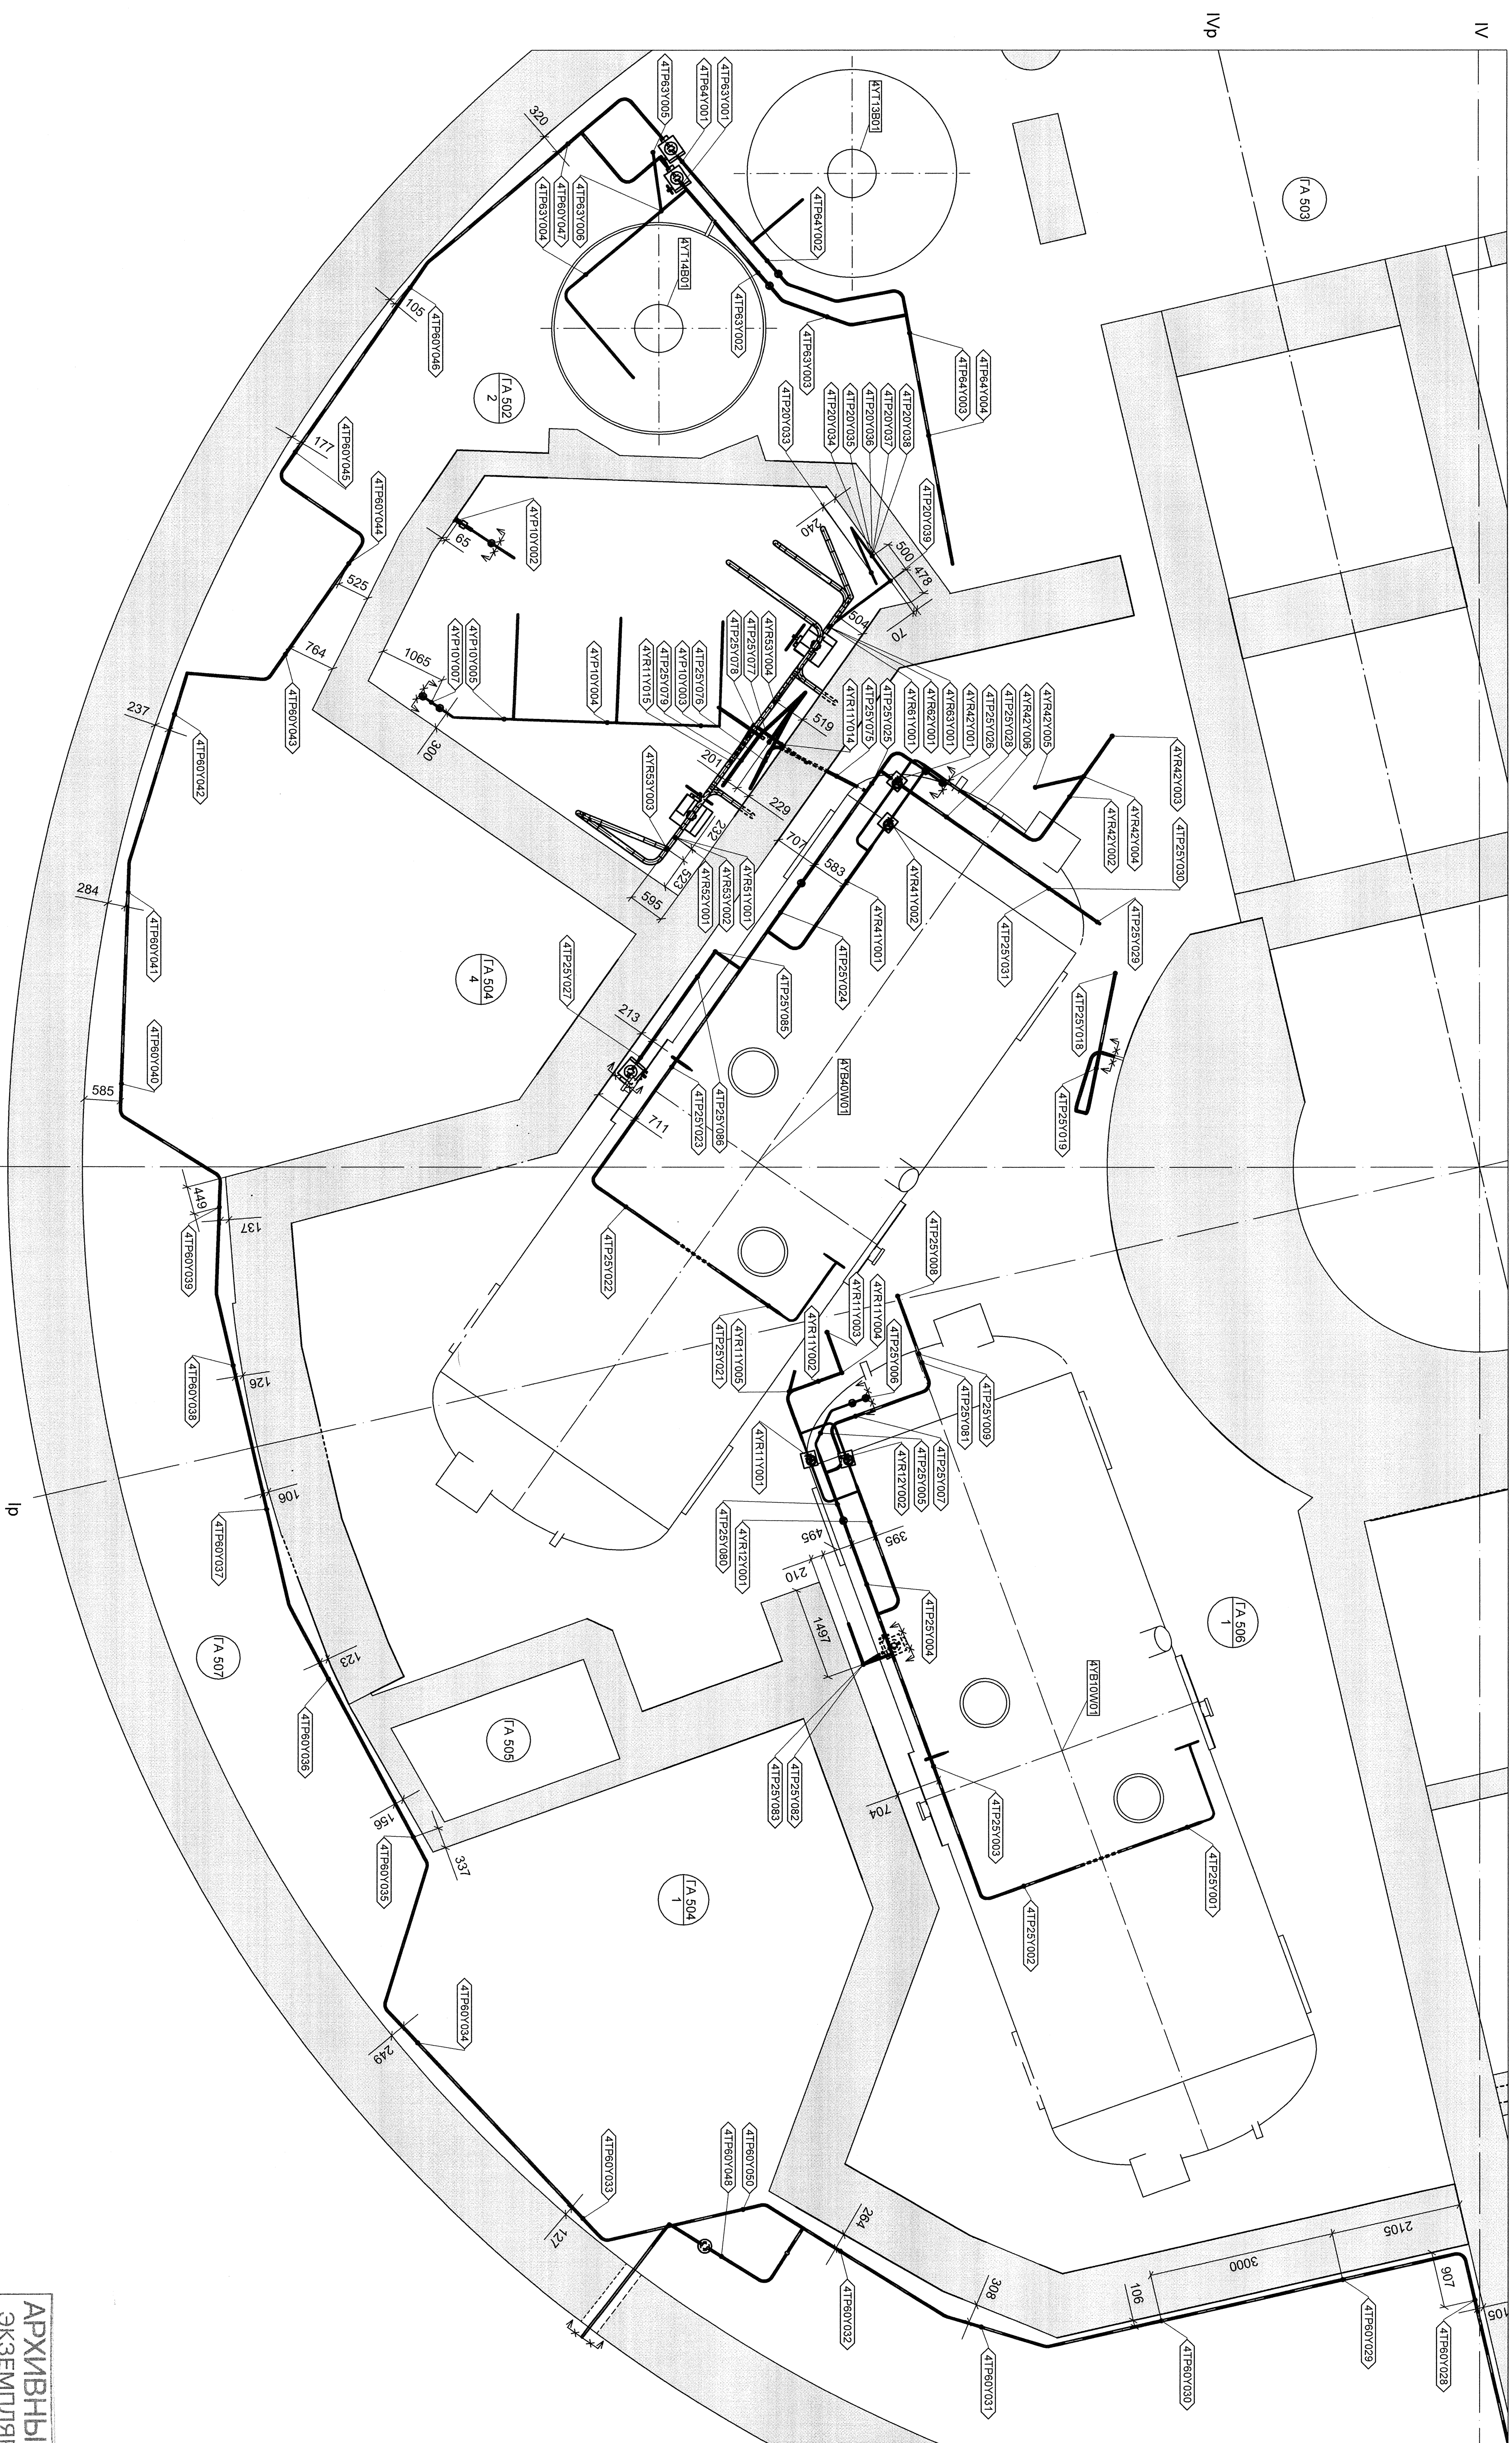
IV
IVp
Ip
ГА 503
ГА 502
2
ГА 504
4
ГА 506
1
ГА 507
ГА 505
ГА 504
1
4YT13B01
4YT14B01
4YB40W01
4YB10W01
4TP63Y005
4TP64Y001
4TP63Y001
4TP60Y047
4TP63Y006
4TP63Y004
4TP64Y002
4TP63Y002
4TP63Y003
4TP64Y003
4TP64Y004
4TP20Y033
4TP20Y034
4TP20Y035
4TP20Y036
4TP20Y037
4TP20Y038
4TP20Y039
4TP60Y046
4TP60Y045
4TP60Y044
4TP60Y043
4TP60Y042
4TP60Y041
4TP60Y040
4TP60Y039
4TP60Y038
4TP60Y037
4TP60Y036
4TP60Y035
4TP60Y034
4TP60Y033
4TP60Y048
4TP60Y050
4TP60Y032
4TP60Y031
4TP60Y030
4TP60Y029
4TP60Y028
4YP10Y002
4YP10Y005
4YP10Y007
4YP10Y004
4YR11Y015
4TP25Y079
4YP10Y003
4TP25Y076
4TP25Y078
4TP25Y077
4YR53Y004
4YR11Y014
4TP25Y025
4TP25Y075
4YR61Y001
4YR62Y001
4YR63Y001
4YR42Y001
4TP25Y026
4TP25Y028
4YR42Y006
4YR42Y005
4YR42Y003
4YR42Y002
4YR42Y004
4TP25Y030
4YR53Y003
4YR51Y001
4YR52Y001
4YR53Y002
4YR41Y002
4YR41Y001
4TP25Y024
4TP25Y031
4TP25Y029
4TP25Y018
4TP25Y019
4TP25Y027
4TP25Y085
4TP25Y086
4TP25Y023
4TP25Y022
4TP25Y008
4YR11Y004
4YR11Y003
4TP25Y006
4YR11Y002
4YR11Y005
4TP25Y021
4TP25Y009
4TP25Y081
4TP25Y007
4TP25Y005
4YR12Y002
4YR11Y001
4TP25Y080
4YR12Y001
4TP25Y004
4TP25Y082
4TP25Y083
4TP25Y003
4TP25Y002
4TP25Y001
320
105
177
525
764
237
284
585
449
137
126
106
123
156
337
249
127
264
308
106
3000
2105
907
105
65
1065
300
240
500
478
70
504
519
201
229
232
523
595
707
583
213
711
495
395
210
1497
704
АРХИВНЫ
ЭКЗЕМПЛЯ